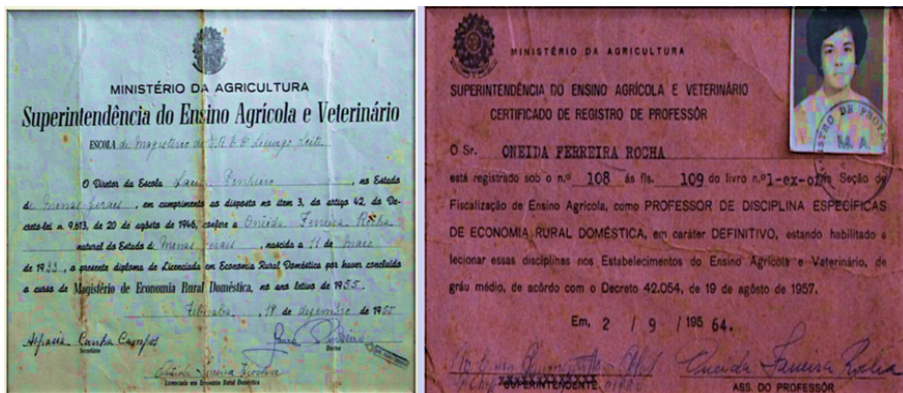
MINISTÉRIO DA AGRICULTURA

Superintendência do Ensino Agrícola e Veterinário

ESCOLA de Magistério de E.R.D. Licurgo Leite

O Diretor da Escola Lauro Pinheiro, no Estado de Minas Gerais, em cumprimento ao disposto no item 3, do artigo 42, do Decreto-lei n.º 9.613, de 20 de agôsto de 1946, confere a Oneida Ferreira Rocha natural do Estado de Minas Gerais, nascida a 11 de março de 1933, o presente diploma de Licenciada em Economia Rural Doméstica por haver concluído o curso de Magistério de Economia Rural Doméstica, no ano letivo de 1955.

Uberaba, 14 de dezembro de 1955

Aspásia Cunha Campos
Secretária

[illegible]
Diretor

Oneida Ferreira Rocha
Licenciado em Economia Rural Doméstica

MINISTÉRIO DA AGRICULTURA

SUPERINTENDÊNCIA DO ENSINO AGRÍCOLA E VETERINÁRIO
CERTIFICADO DE REGISTRO DE PROFESSOR

O Sr. ONEIDA FERREIRA ROCHA

está registrado sob o n.º 108 às fls. 109 do livro n.º 1-ex-01 da Seção de Fiscalização de Ensino Agrícola, como PROFESSOR DE DISCIPLINA ESPECÍFICAS DE ECONOMIA RURAL DOMÉSTICA, em caráter DEFINITIVO, estando habilitado a lecionar essas disciplinas nos Estabelecimentos do Ensino Agrícola e Veterinário, de grau médio, de acôrdo com o Decreto 42.054, de 19 de agosto de 1957.

Em, 2 / 9 / 1964.

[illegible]
SUPERINTENDENTE

Oneida Ferreira Rocha
ASS. DO PROFESSOR

M.A.